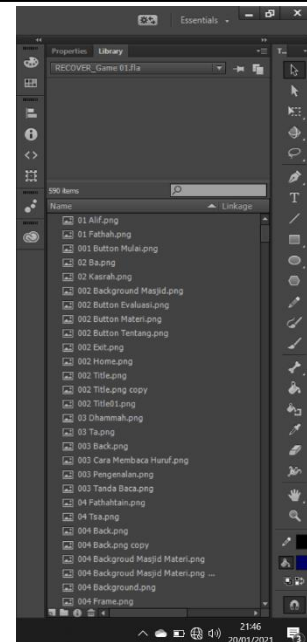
Essentials

Properties Library

RECOVER_Game 01.fla

590 items

Name Linkage

01 Alif.png
01 Fathah.png
001 Button Mulai.png
02 Ba.png
02 Kasrah.png
002 Background Masjid.png
002 Button Evaluasi.png
002 Button Materi.png
002 Button Tentang.png
002 Exit.png
002 Home.png
002 Title.png
002 Title.png copy
002 Title01.png
03 Dhammah.png
03 Ta.png
003 Back.png
003 Cara Membaca Huruf.png
003 Pengenalan.png
003 Tanda Baca.png
04 Fathahtain.png
04 Tsa.png
004 Back.png
004 Back.png copy
004 Backgroud Masjid Materi.png
004 Background Masjid Materi.png ...
004 Background.png
004 Frame.png

21:46
20/01/2021